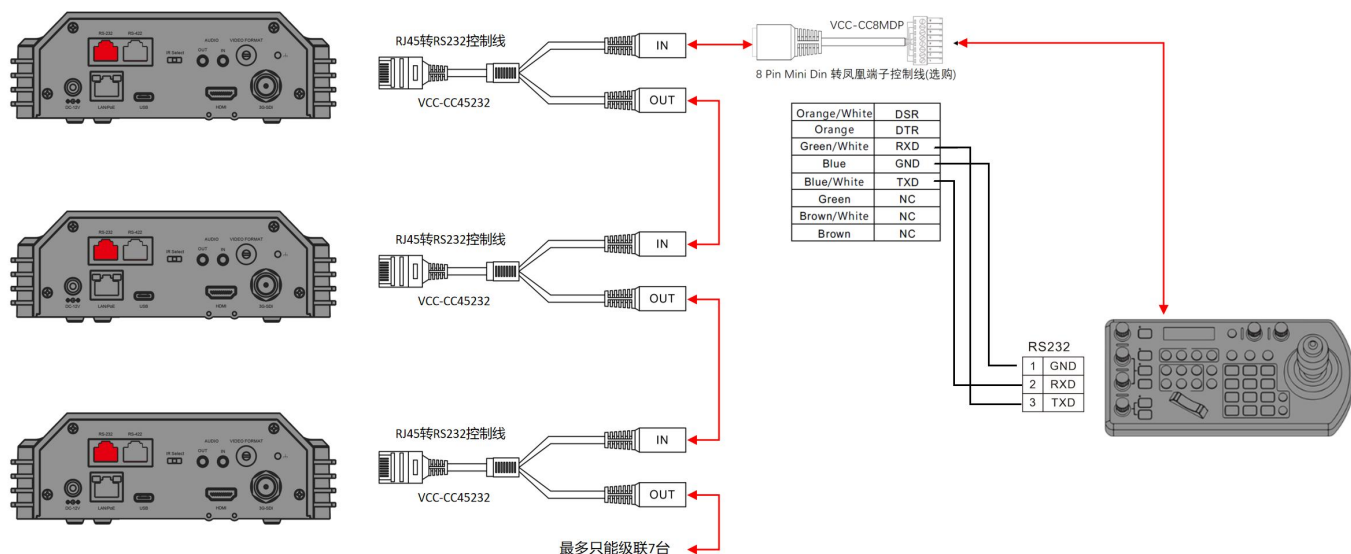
RS-232 RS-422
IR Select
AUDIO OUT IN
VIDEO FORMAT
DC 12V
LAN/PoE
USB
HDMI
3G-SDI

RJ45转RS232控制线
VCC-CC45232
IN
OUT

VCC-CC8MDP
8 Pin Mini Din 转凤凰端子控制线(选购)

| Orange/White | DSR |
|---|---|
| Orange | DTR |
| Green/White | RXD |
| Blue | GND |
| Blue/White | TXD |
| Green | NC |
| Brown/White | NC |
| Brown | NC |

RS-232 RS-422
IR Select
AUDIO OUT IN
VIDEO FORMAT
DC 12V
LAN/PoE
USB
HDMI
3G-SDI

RJ45转RS232控制线
VCC-CC45232
IN
OUT

RS232
| 1 | GND |
|---|---|
| 2 | RXD |
| 3 | TXD |

RS-232 RS-422
IR Select
AUDIO OUT IN
VIDEO FORMAT
DC 12V
LAN/PoE
USB
HDMI
3G-SDI

RJ45转RS232控制线
VCC-CC45232
IN
OUT

最多只能级联7台